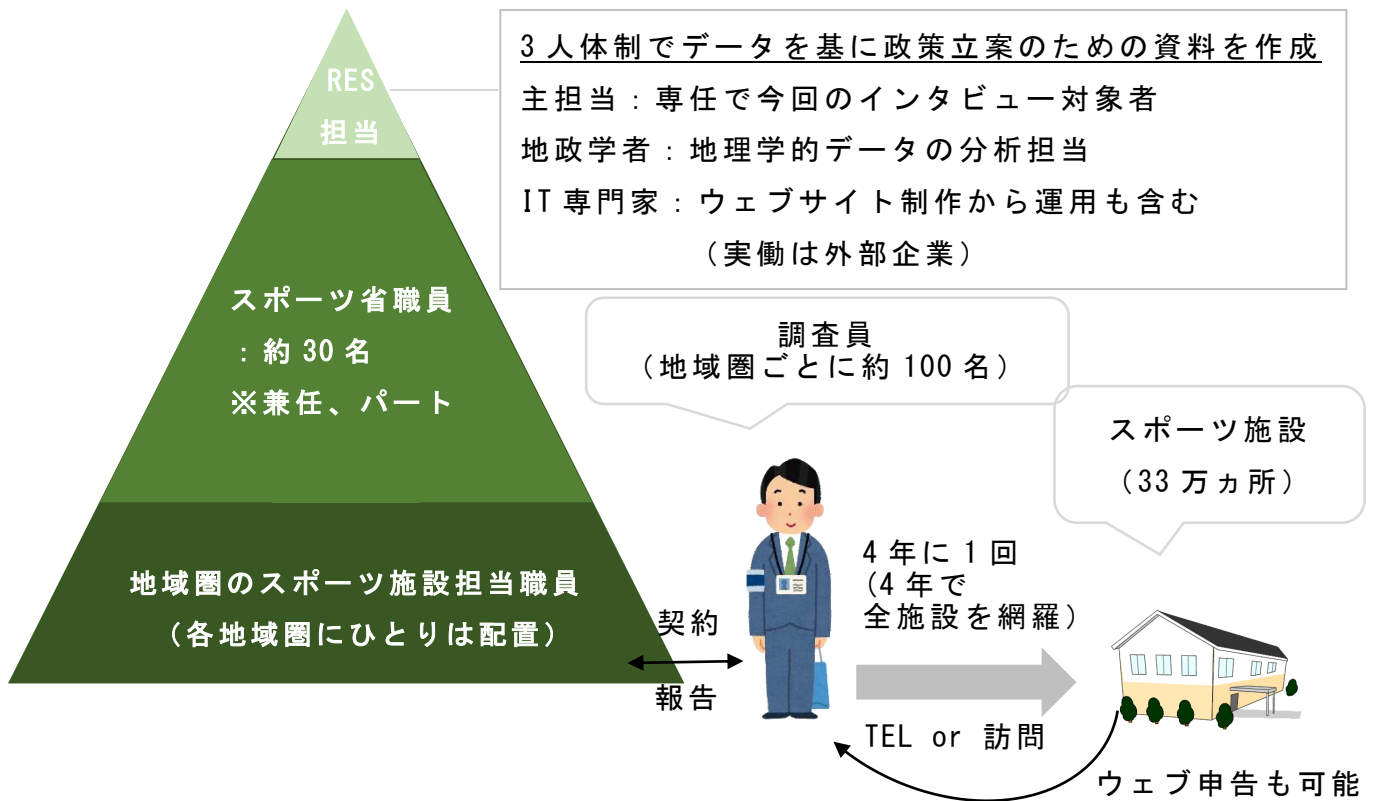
RES
担当

3人体制でデータを基に政策立案のための資料を作成
主担当：専任で今回のインタビュー対象者
地政学者：地理学的データの分析担当
IT専門家：ウェブサイト制作から運用も含む
（実働は外部企業）

スポーツ省職員
：約30名
※兼任、パート

地域圏のスポーツ施設担当職員
（各地域圏にひとりは配置）

調査員
（地域圏ごとに約100名）

スポーツ施設
（33万ヵ所）

契約

報告

4年に1回
(4年で
全施設を網羅)

TEL or 訪問

ウェブ申告も可能